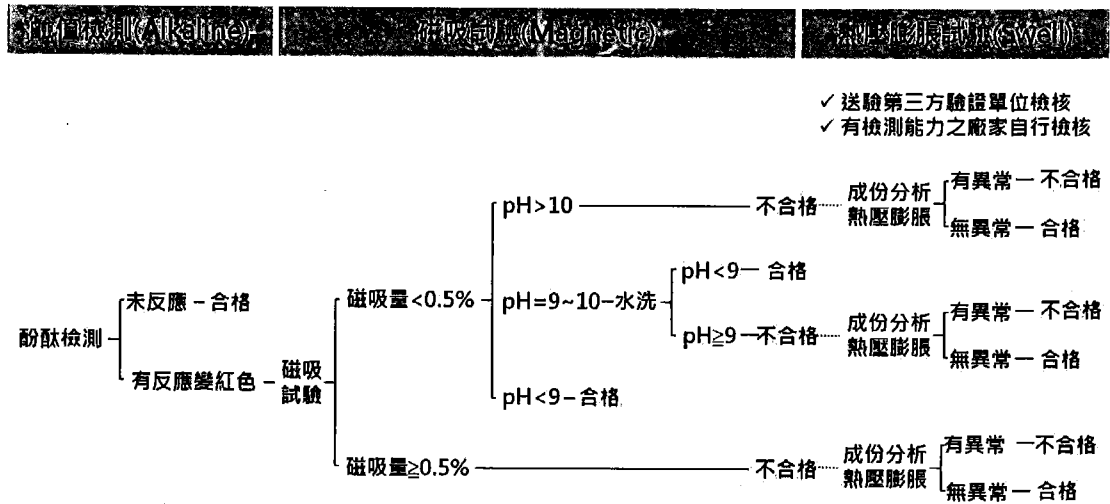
鹼值檢測(Alkaline) 磁吸試驗(Magnetic) 熱壓膨脹試驗(Swell)

✓ 送驗第三方驗證單位檢核
✓ 有檢測能力之廠家自行檢核

酚酞檢測

未反應 - 合格

有反應變紅色 - 磁吸試驗

磁吸量<0.5%

pH>10 — 不合格 成份分析 熱壓膨脹 有異常 — 不合格 無異常 — 合格

pH=9~10-水洗

pH<9— 合格

pH≧9 —不合格 成份分析 熱壓膨脹 有異常 — 不合格 無異常 — 合格

pH<9 - 合格

磁吸量≧0.5% — 不合格 成份分析 熱壓膨脹 有異常 —不合格 無異常 — 合格